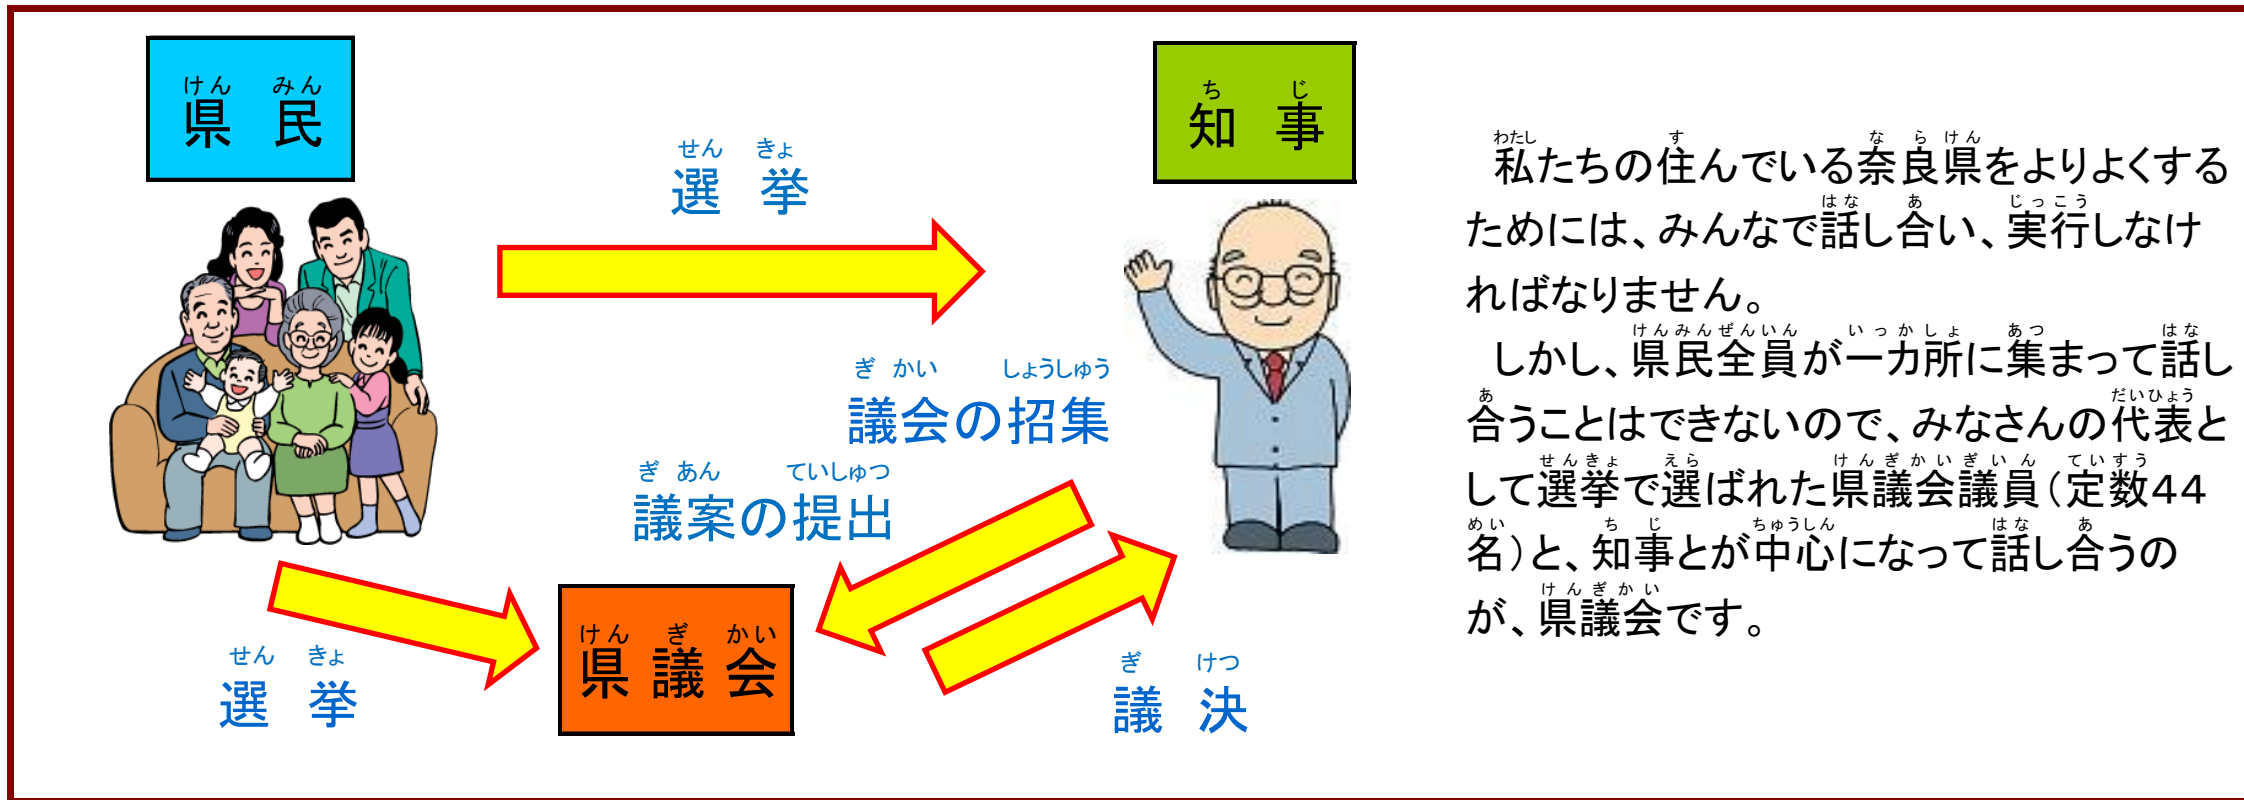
けん　みん
県　民

せん　きょ
選　挙

ち　じ
知　事

ぎ かい　しょうしゅう
議会の招集

ぎ あん　ていしゅつ
議案の提出

せん　きょ
選　挙

けん　ぎ　かい
県　議　会

ぎ　けつ
議　決

わたし　す　なら けん
私たちの住んでいる奈良県をよりよくするためには、みんなで話し合い、実行しなければなりません。
はな あ じっこう

けんみんぜんいん いっかしょ あつ はな
しかし、県民全員が一カ所に集まって話し合うことはできないので、みなさんの代表として選挙で選ばれた県議会議員（定数44名）と、知事とが中心になって話し合うのが、県議会です。
あ だいひょう せんきょ えら けんぎかいぎいん ていすう めい ち じ ちゅうしん はな あ けんぎかい